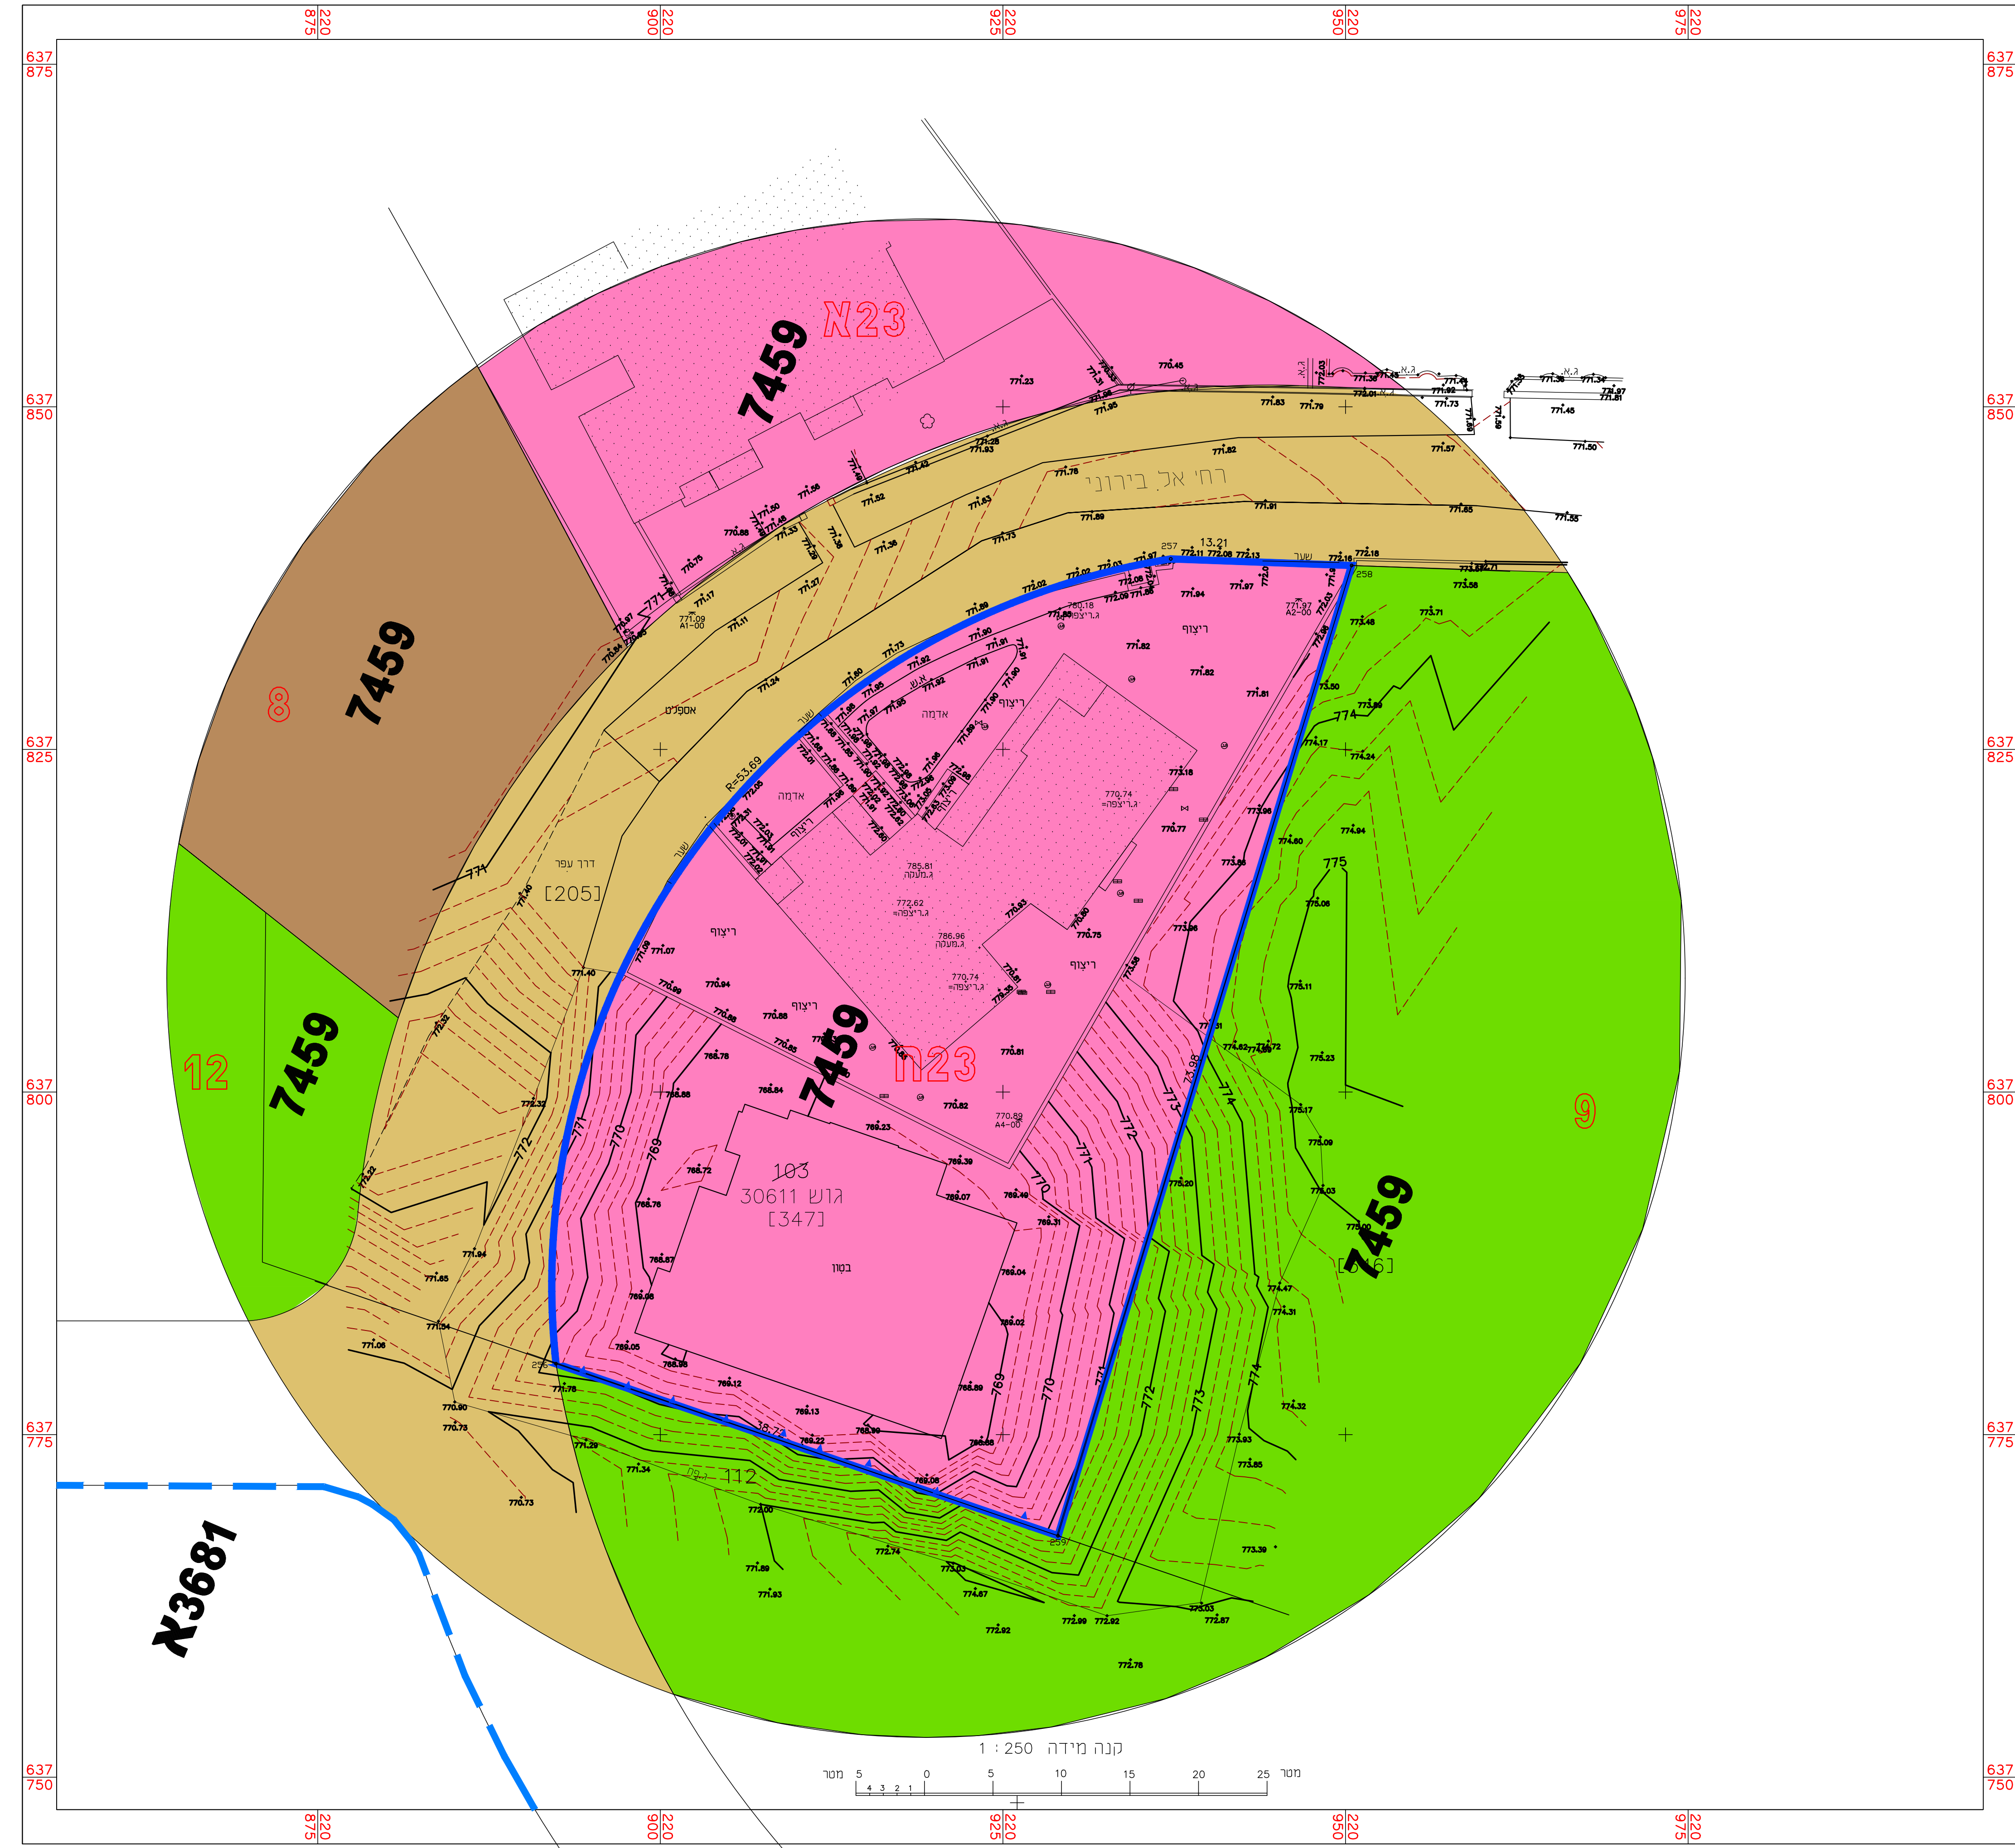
220 875
220 900
220 925
220 950
220 975

637 875
637 850
637 825
637 800
637 775
637 750

7459
א23
7459
8
7459
12
7459
ח23
7459
9
א3681

רח' אל בירוני
דרך עפר
[205]
אספלט
ריצוף
אדמה
שער
R=53.69
13.21
257
258
256
259
38.74
103
גוש 30611
[347]
בטון
[316]
דרך
112

785.81
ג.מעקה
772.62
ג.ריצפה=
786.96
ג.מעקה
770.74
ג.ריצפה=
770.74
ג.ריצפה=
780.18
ג.ריצפה
771.97
A2-00
771.09
A1-00
770.89
A4-00

771.23
770.45
771.83
771.79
771.93
771.82
771.76
771.89
771.91
771.65
771.55
771.57
771.50
771.45
771.73
772.18
772.13
772.08
772.11
771.97
771.94
773.48
773.71
773.58
773.50
773.93
774.17
774.24
774.94
774.80
775.06
775.11
775.23
775.17
775.09
775.03
775.00
774.47
774.31
774.32
773.93
773.85
773.39
773.03
772.87
772.78
772.92
772.99
772.92
774.67
773.03
772.74
772.00
771.89
771.93
770.73
771.34
771.29
770.73
770.90
771.78
771.06
771.34
771.65
771.94
772.32
771.40
773.18
770.77
773.96
773.88
773.86
770.75
770.81
770.82
769.23
769.39
769.07
769.49
769.31
769.04
769.02
768.89
768.88
769.06
768.99
769.13
769.22
769.12
768.98
769.05
769.08
768.87
768.76
768.72
768.88
768.84
768.78
770.88
770.94
770.99
771.07
771.81
771.82
771.82
771.90
771.91
771.92
771.73
771.80
771.24
771.11
771.17
771.27
771.36
771.52
771.53
771.73
770.75
770.88
771.50
771.56
771.42
772.02
772.03
772.06
772.09
771.99

771
772
770
769
773
774
775

קנה מידה 1 : 250
מטר 5 4 3 2 1 0 5 10 15 20 25 מטר